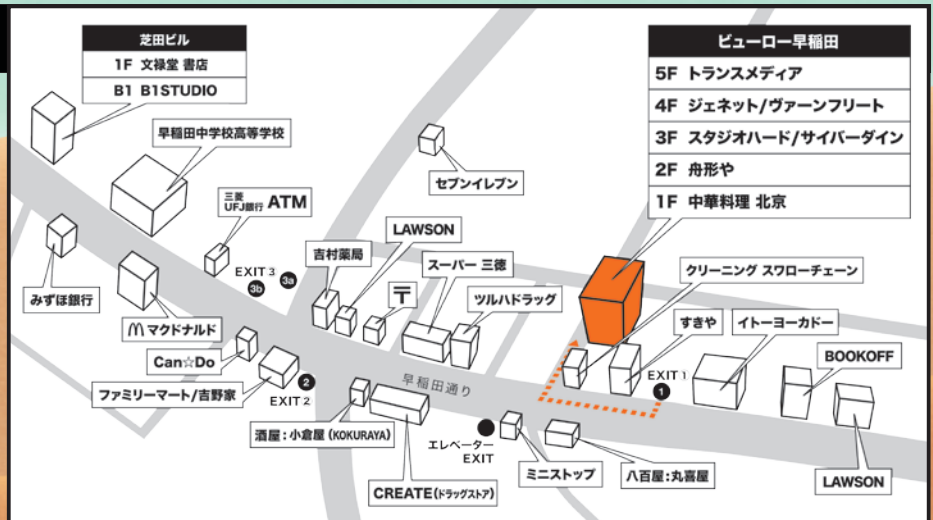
芝田ビル

1F 文禄堂 書店

B1 B1STUDIO

ビューロー早稲田

5F トランスメディア

4F ジェネット/ヴァーンフリート

3F スタジオハード/サイバーダイン

2F 舟形や

1F 中華料理 北京

早稲田中学校高等学校

セブンイレブン

三菱UFJ銀行 ATM

みずほ銀行

LAWSON

吉村薬局

〒

スーパー 三徳

ツルハドラッグ

クリーニング スワローチェーン

EXIT 3

3a

3b

マクドナルド

Can☆Do

ファミリーマート/吉野家

2

EXIT 2

早稲田通り

すきや

イトーヨーカドー

BOOKOFF

EXIT 1

1

酒屋：小倉屋（KOKURAYA）

CREATE（ドラッグストア）

エレベーター EXIT

ミニストップ

八百屋：丸喜屋

LAWSON